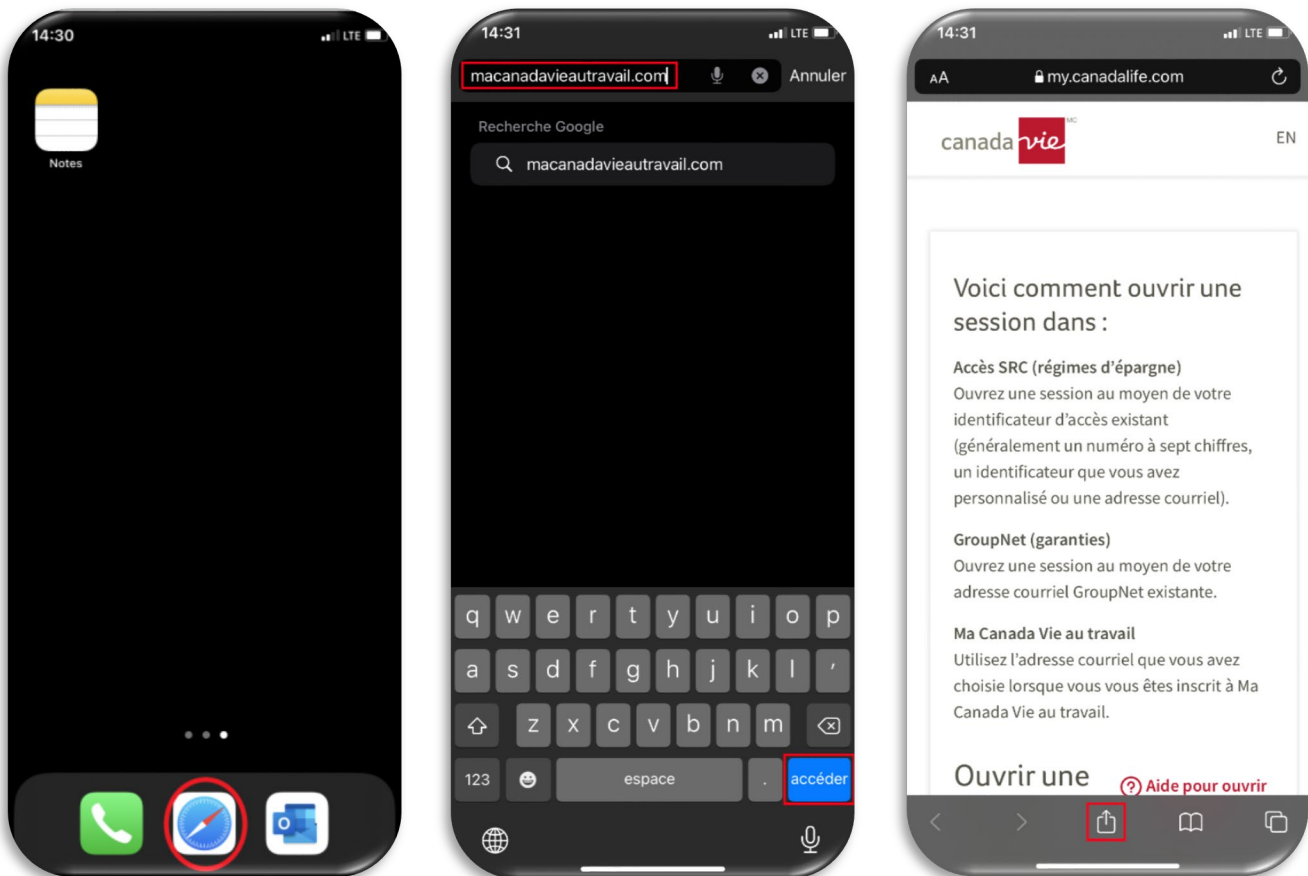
14:30
LTE

Notes

14:31
LTE

macanadavieautravail.com

Annuler

Recherche Google

macanadavieautravail.com

q w e r t y u i o p
a s d f g h j k l '
z x c v b n m
123
espace
.
accéder

14:31
LTE

AA
my.canadalife.com

canada vie MC

EN

Voici comment ouvrir une session dans :

Accès SRC (régimes d'épargne)
Ouvrez une session au moyen de votre identificateur d'accès existant (généralement un numéro à sept chiffres, un identificateur que vous avez personnalisé ou une adresse courriel).

GroupNet (garanties)
Ouvrez une session au moyen de votre adresse courriel GroupNet existante.

Ma Canada Vie au travail
Utilisez l'adresse courriel que vous avez choisie lorsque vous vous êtes inscrit à Ma Canada Vie au travail.

Ouvrir une

Aide pour ouvrir